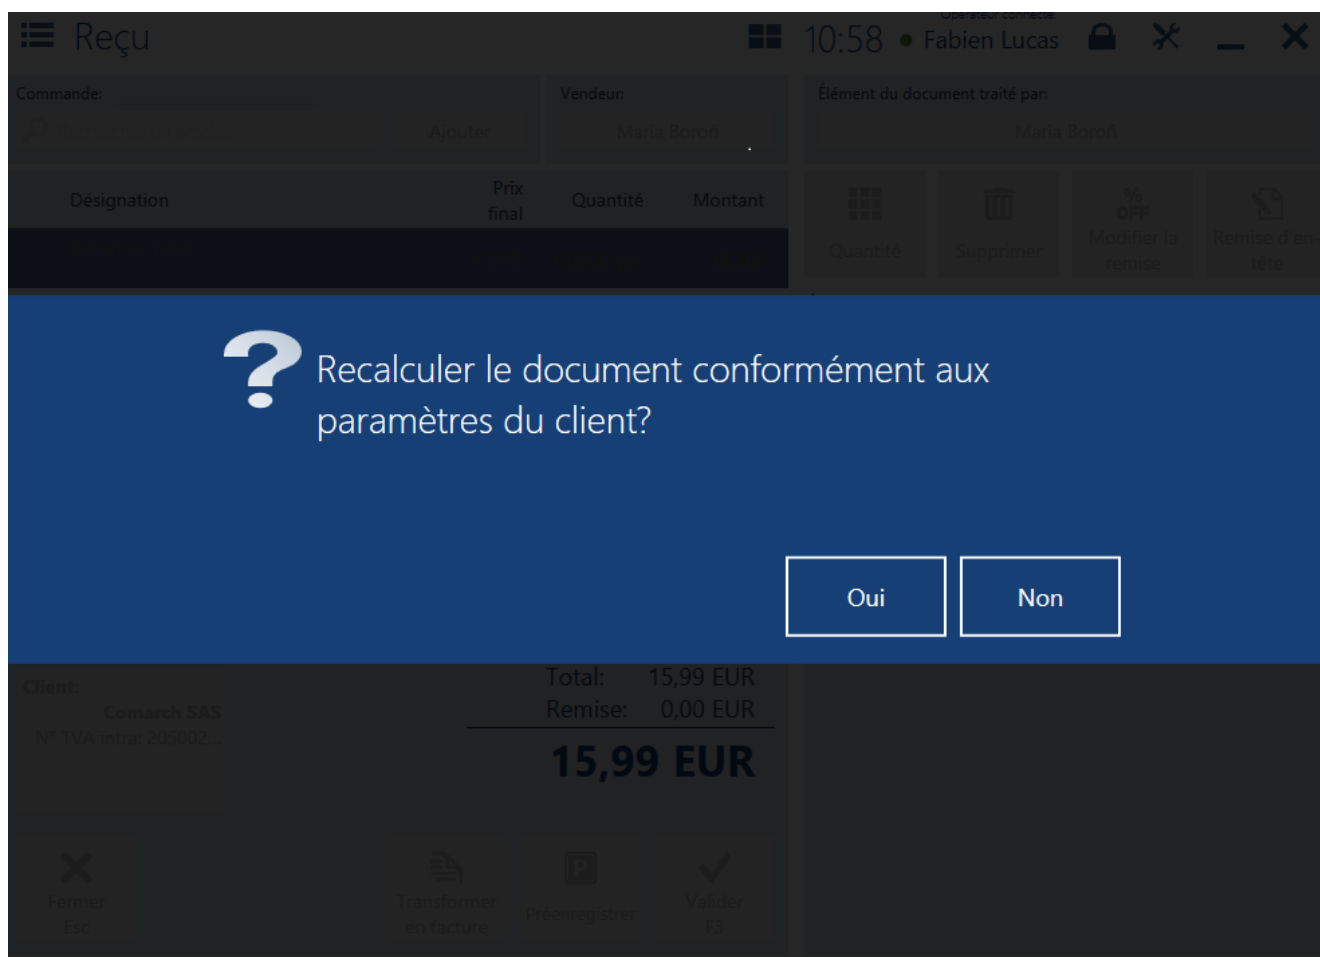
Reçu

10:58 Opérateur connecté: Fabien Lucas

Commande:

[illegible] Ajouter

Vendeur:

Maria Boroń

Élément du document traité par:

Maria Boroń

Désignation

Prix final

Quantité

Montant

Quantité

Supprimer

% OFF Modifier la remise

Remise d'en-tête

Recalculer le document conformément aux paramètres du client?

Oui

Non

Client:

Comarch SAS

N° TVA intra: 205002...

Total: 15,99 EUR

Remise: 0,00 EUR

15,99 EUR

Fermer Esc

Transformer en facture

Préenregistrer

Valider F3